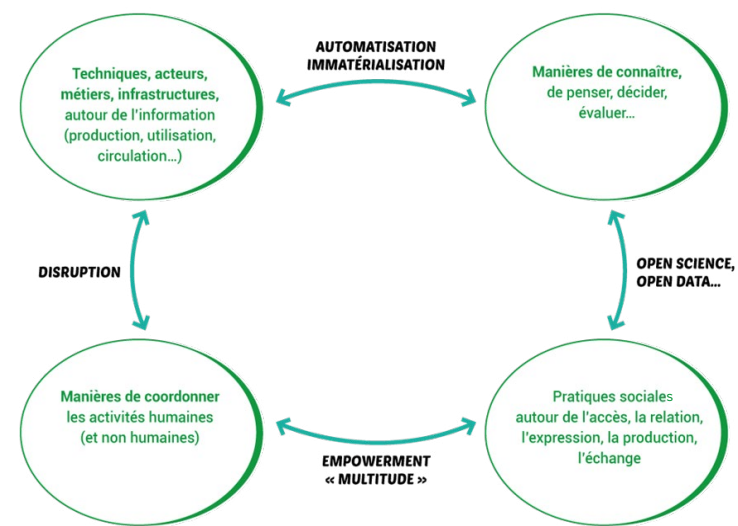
Techniques, acteurs, métiers, infrastructures, autour de l'information (production, utilisation, circulation…)

AUTOMATISATION
IMMATÉRIALISATION

Manières de connaître, de penser, décider, évaluer…

DISRUPTION

OPEN SCIENCE,
OPEN DATA…

Manières de coordonner les activités humaines (et non humaines)

EMPOWERMENT
« MULTITUDE »

Pratiques sociales autour de l'accès, la relation, l'expression, la production, l'échange